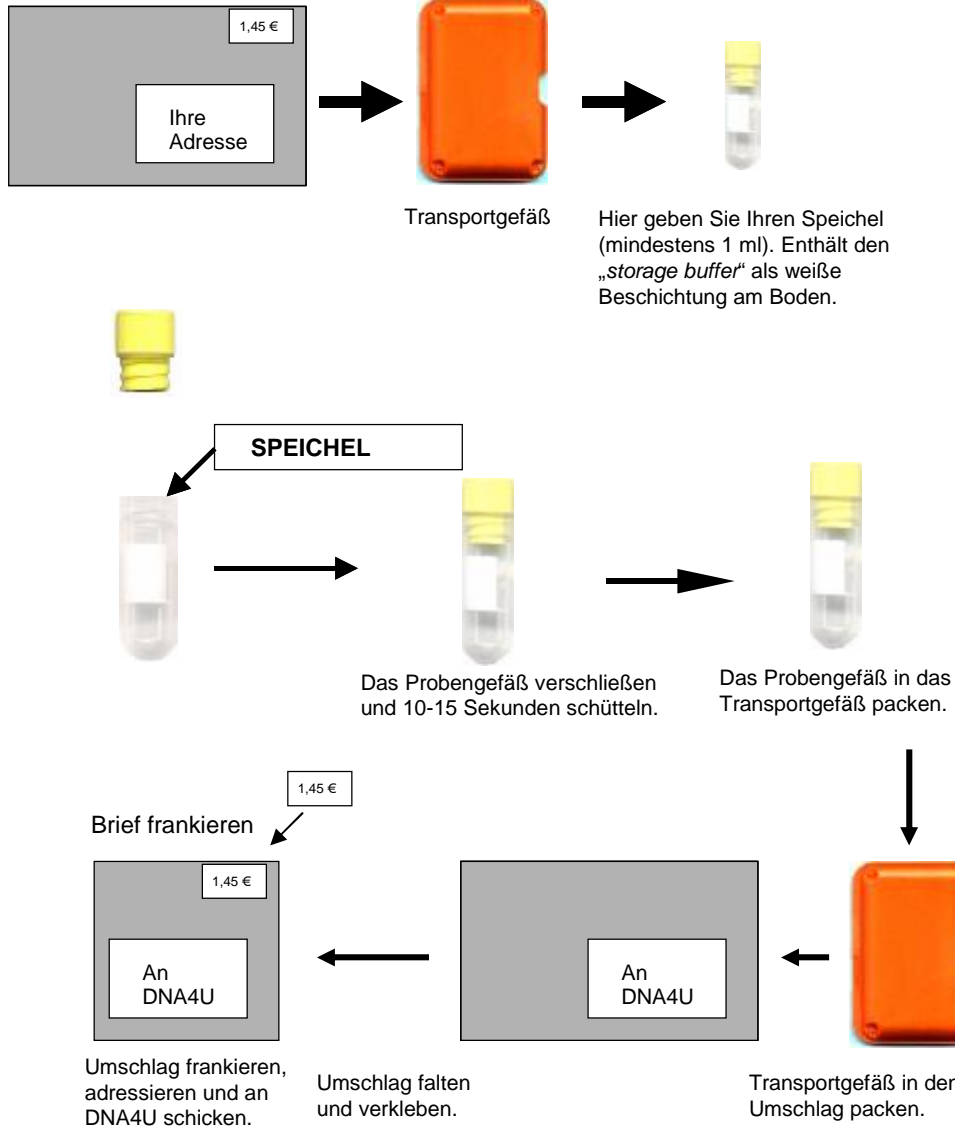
1,45 €

Ihre Adresse

Transportgefäß

Hier geben Sie Ihren Speichel (mindestens 1 ml). Enthält den „*storage buffer*“ als weiße Beschichtung am Boden.

SPEICHEL

Das Probengefäß verschließen und 10-15 Sekunden schütteln.

Das Probengefäß in das Transportgefäß packen.

1,45 €

Brief frankieren

1,45 €

An DNA4U

An DNA4U

Umschlag frankieren, adressieren und an DNA4U schicken.

Umschlag falten und verkleben.

Transportgefäß in der Umschlag packen.